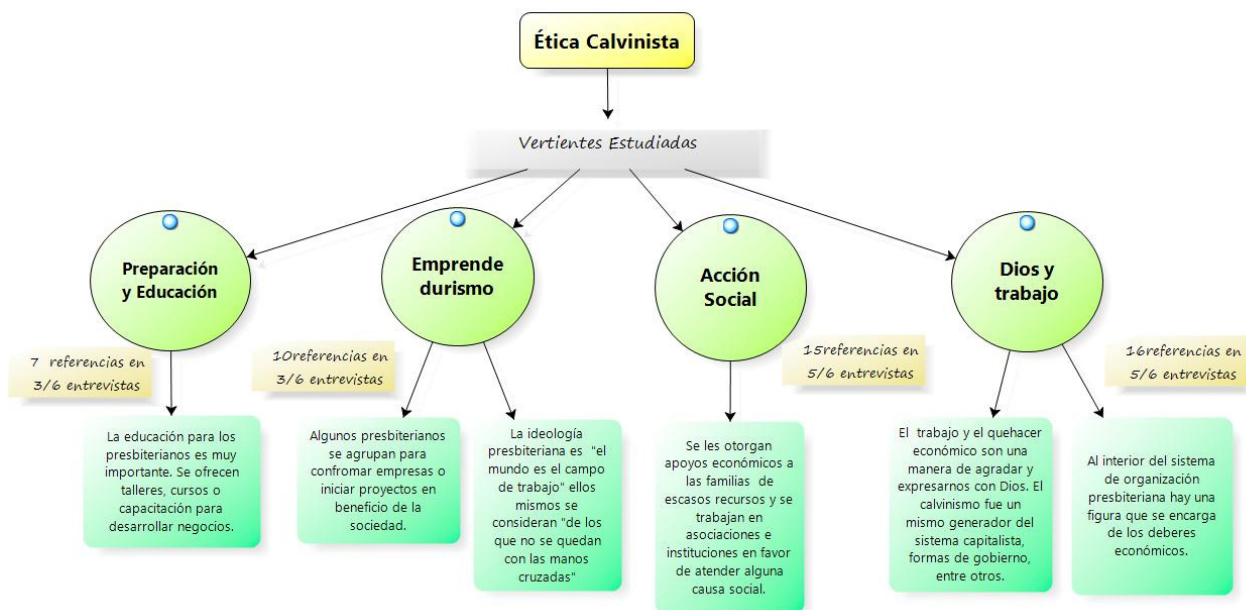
Ética Calvinista

Vertientes Estudiadas

Preparación y Educación

Emprende durismo

Acción Social

Dios y trabajo

7 referencias en 3/6 entrevistas

10referencias en 3/6 entrevistas

15referencias en 5/6 entrevistas

16referencias en 5/6 entrevistas

La educación para los presbiterianos es muy importante. Se ofrecen talleres, cursos o capacitación para desarrollar negocios.

Algunos presbiterianos se agrupan para confromar empresas o iniciar proyectos en beneficio de la sociedad.

La ideología presbiteriana es "el mundo es el campo de trabajo" ellos mismos se consideran "de los que no se quedan con las manos cruzadas"

Se les otorgan apoyos económicos a las familias de escasos recursos y se trabajan en asociaciones e instituciones en favor de atender alguna causa social.

El trabajo y el quehacer económico son una manera de agradar y expresarnos con Dios. El calvinismo fue un mismo generador del sistema capitalista, formas de gobierno, entre otros.

Al interior del sistema de organización presbiteriana hay una figura que se encarga de los deberes económicos.